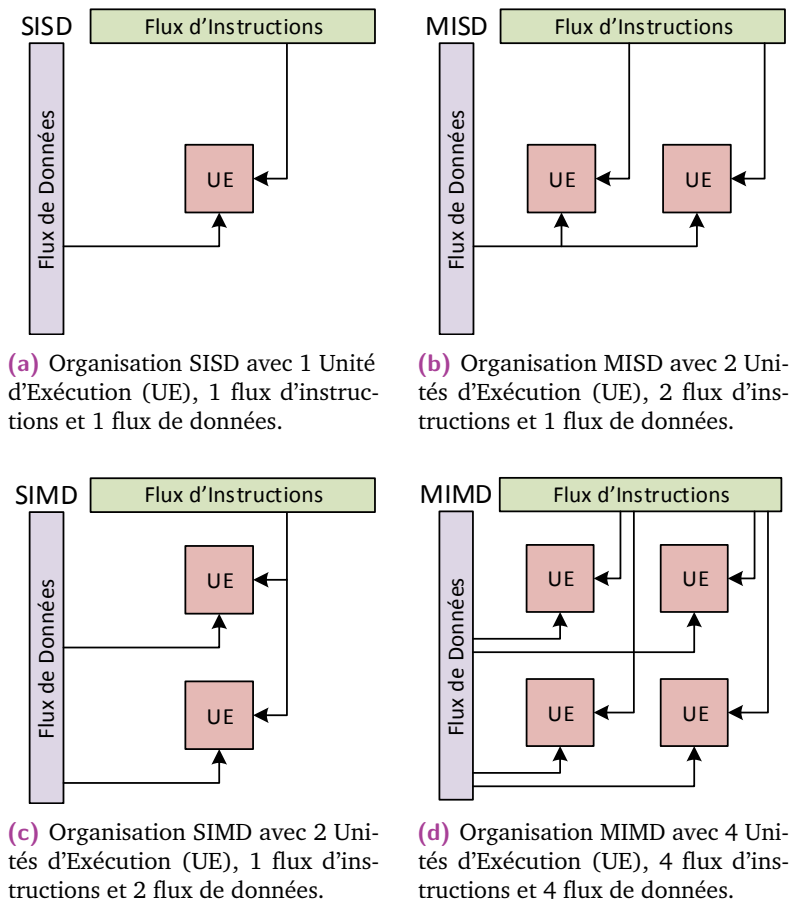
SISD
Flux d'Instructions
Flux de Données
UE

(a) Organisation SISD avec 1 Unité d'Exécution (UE), 1 flux d'instructions et 1 flux de données.

MISD
Flux d'Instructions
Flux de Données
UE
UE

(b) Organisation MISD avec 2 Unités d'Exécution (UE), 2 flux d'instructions et 1 flux de données.

SIMD
Flux d'Instructions
Flux de Données
UE
UE

(c) Organisation SIMD avec 2 Unités d'Exécution (UE), 1 flux d'instructions et 2 flux de données.

MIMD
Flux d'Instructions
Flux de Données
UE
UE
UE
UE

(d) Organisation MIMD avec 4 Unités d'Exécution (UE), 4 flux d'instructions et 4 flux de données.